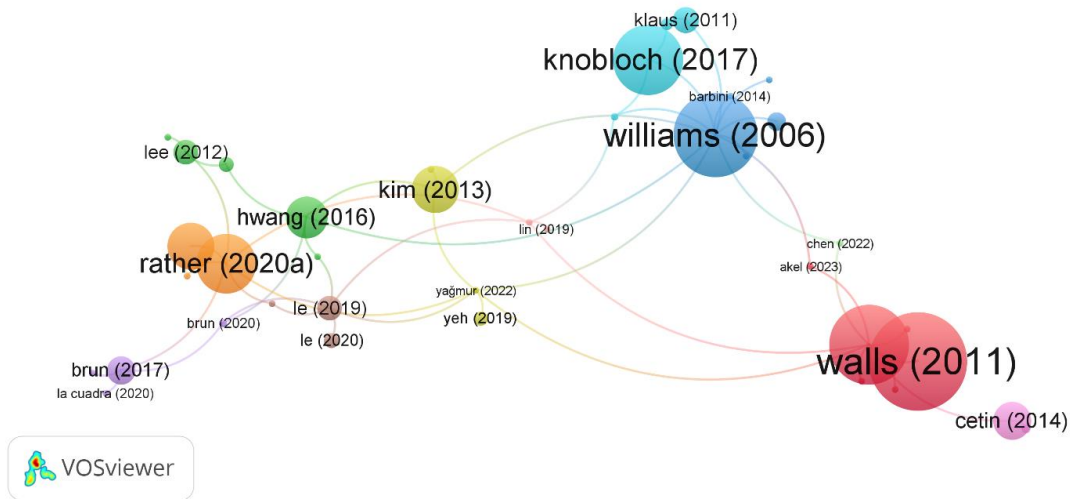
klaus (2011)
knobloch (2017)
barbini (2014)
williams (2006)
lee (2012)
kim (2013)
hwang (2016)
lin (2019)
chen (2022)
rather (2020a)
akel (2023)
yağmur (2022)
le (2019)
brun (2020)
yeh (2019)
le (2020)
walls (2011)
brun (2017)
la cuadra (2020)
cetin (2014)
VOSviewer